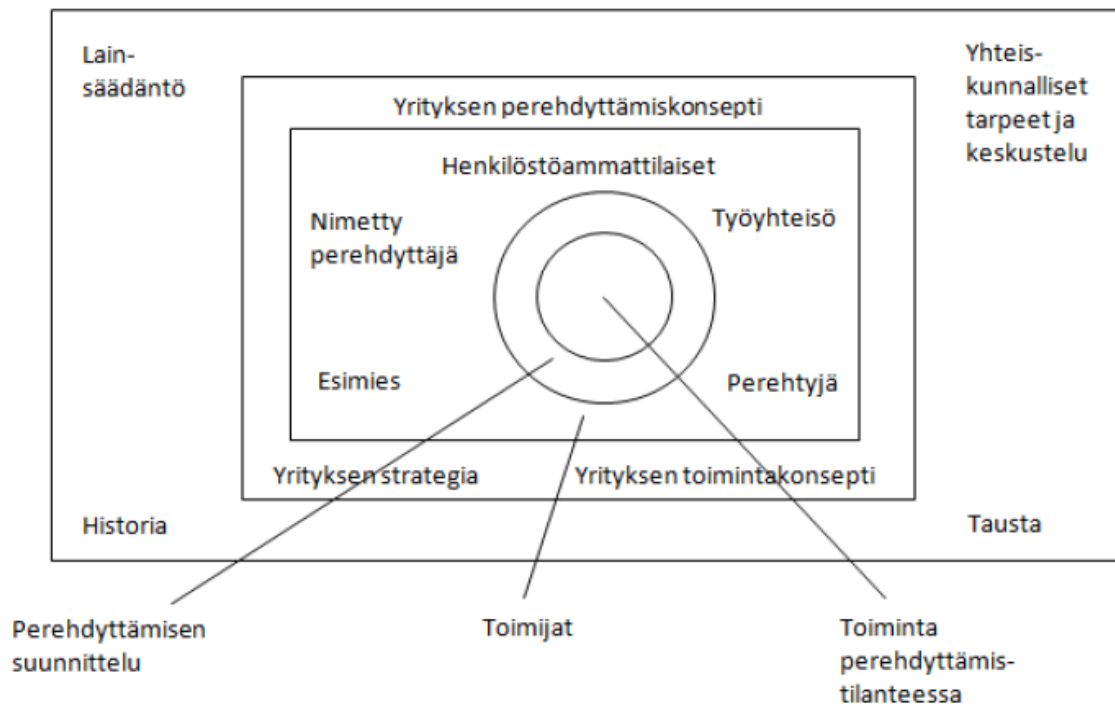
Lainsäädäntö

Yhteiskunnalliset tarpeet ja keskustelu

Yrityksen perehdyttämiskonsepti

Henkilöstöammattilaiset

Nimetty perehdyttäjä

Työyhteisö

Esimies

Perehtyjä

Yrityksen strategia

Yrityksen toimintakonsepti

Historia

Tausta

Perehdyttämisen suunnittelu

Toimijat

Toiminta perehdyttämistilanteessa